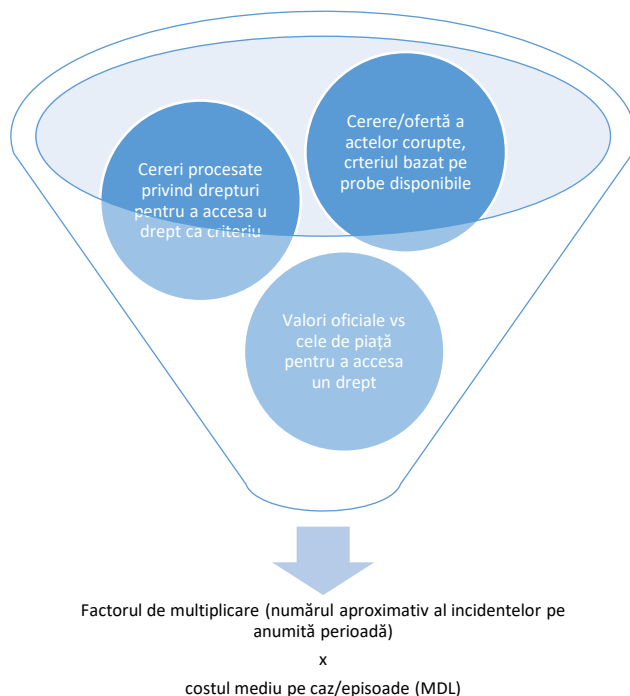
Cerere/ofertă a actelor corupte, crteriul bazat pe probe disponibile

Cereri procesate privind drepturi pentru a accesa u drept ca criteriu

Valori oficiale vs cele de piață pentru a accesa un drept

Factorul de multiplicare (numărul aproximativ al incidentelor pe anumită perioadă)

x

costul mediu pe caz/episoade (MDL)